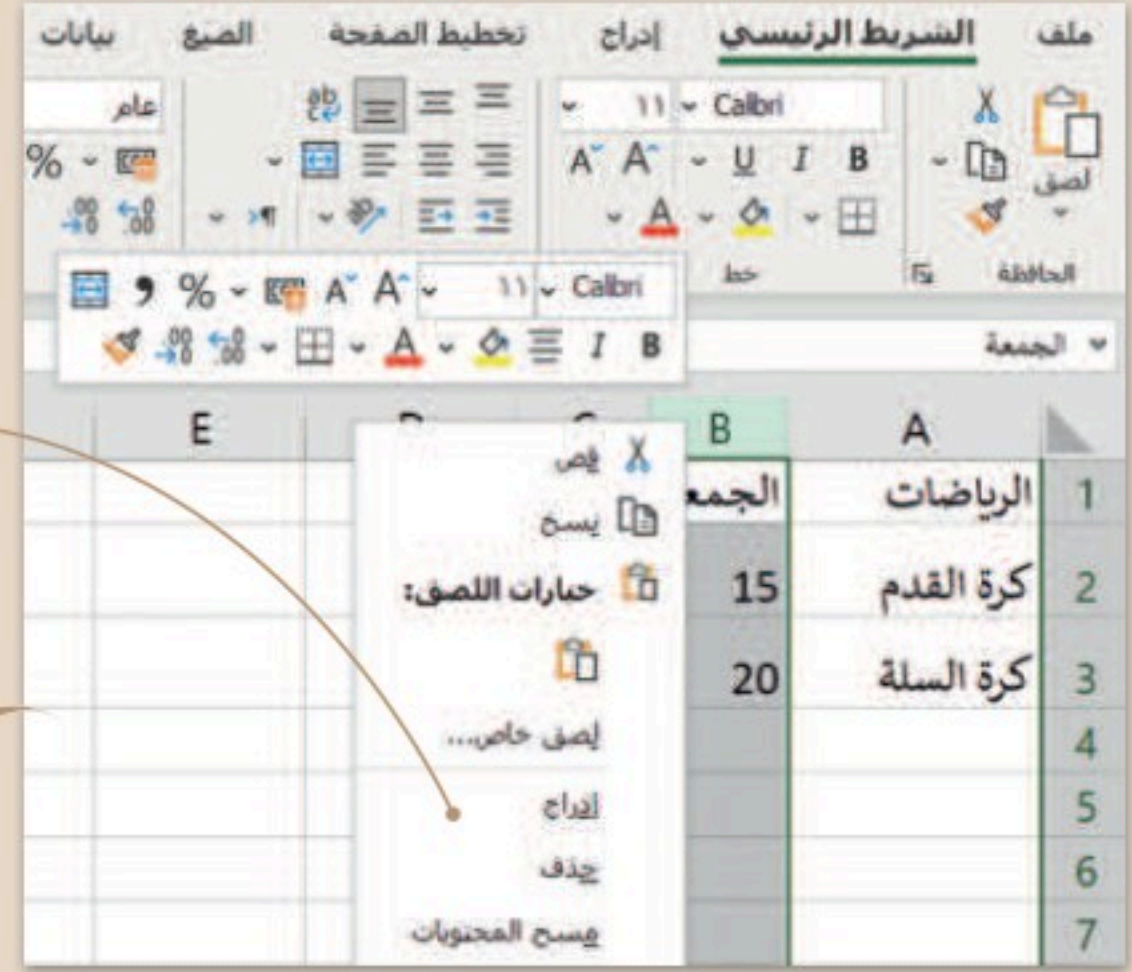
ملف الشريط الرئيسي إدراج تخطيط الصفحة الصيغ بيانات

لصق
الحافظة

Calibri 11
B I U
خط

عام
%

Calibri 11 A A % ,
B I

الجمعة

A B C D E

قص
نسخ
خيارات اللصق:
لصق خاص...
إدراج
حذف
مسح المحتويات

| | A | B |
|---|---|---|
| 1 | الرياضات | الجمع |
| 2 | كرة القدم | 15 |
| 3 | كرة السلة | 20 |
| 4 | | |
| 5 | | |
| 6 | | |
| 7 | | |